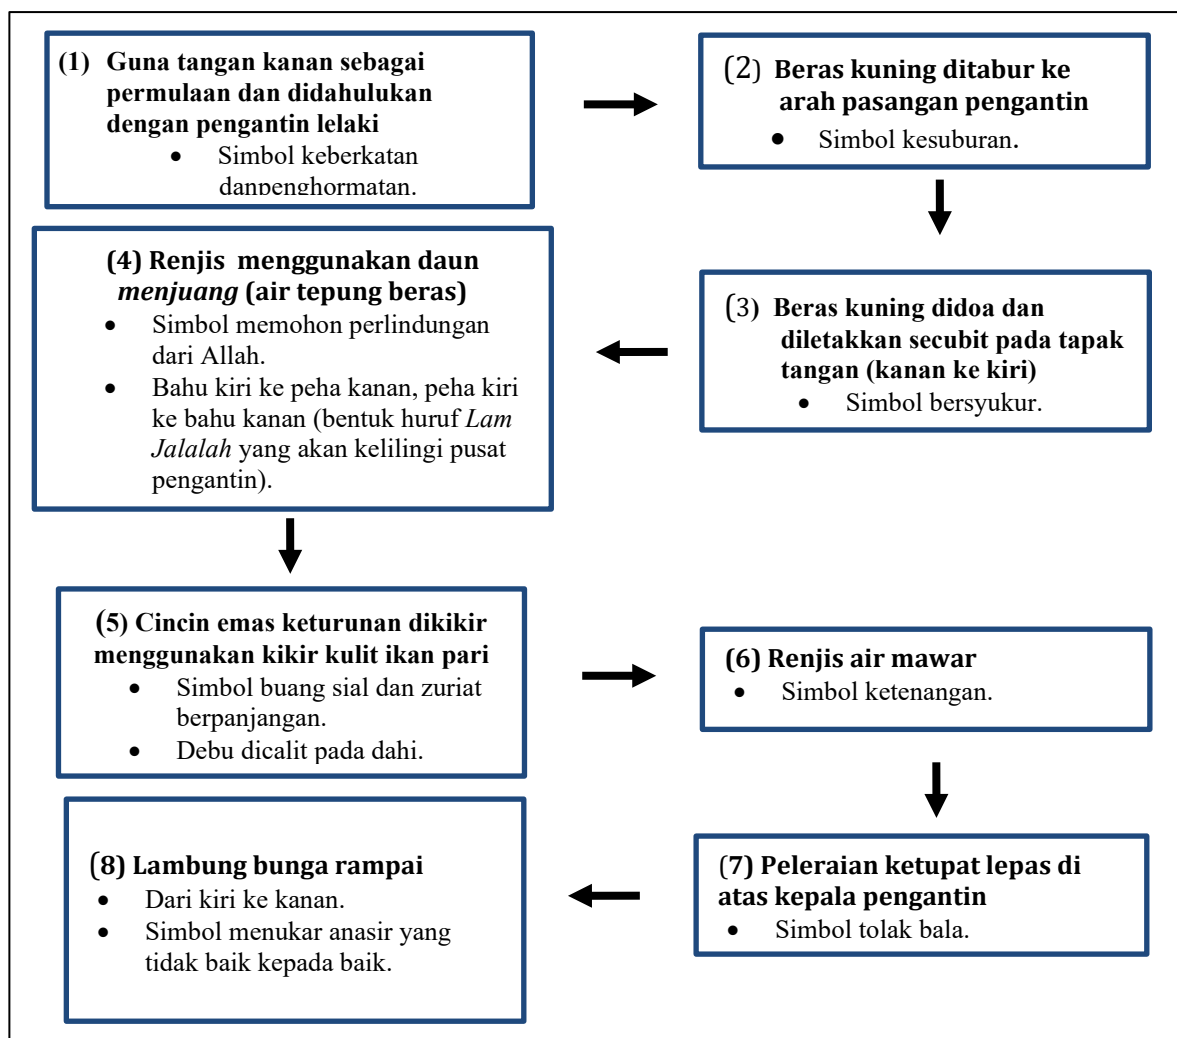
(1) Guna tangan kanan sebagai permulaan dan didahulukan dengan pengantin lelaki

- Simbol keberkatan danpenghormatan.

(2) Beras kuning ditabur ke arah pasangan pengantin

- Simbol kesuburan.

(4) Renjis menggunakan daun *menjuang* (air tepung beras)

- Simbol memohon perlindungan dari Allah.
- Bahu kiri ke peha kanan, peha kiri ke bahu kanan (bentuk huruf *Lam Jalalah* yang akan kelilingi pusat pengantin).

(3) Beras kuning didoa dan diletakkan secubit pada tapak tangan (kanan ke kiri)

- Simbol bersyukur.

(5) Cincin emas keturunan dikikir menggunakan kikir kulit ikan pari

- Simbol buang sial dan zuriat berpanjangan.
- Debu dicalit pada dahi.

(6) Renjis air mawar

- Simbol ketenangan.

(8) Lambung bunga rampai

- Dari kiri ke kanan.
- Simbol menukar anasir yang tidak baik kepada baik.

(7) Peleraian ketupat lepas di atas kepala pengantin

- Simbol tolak bala.